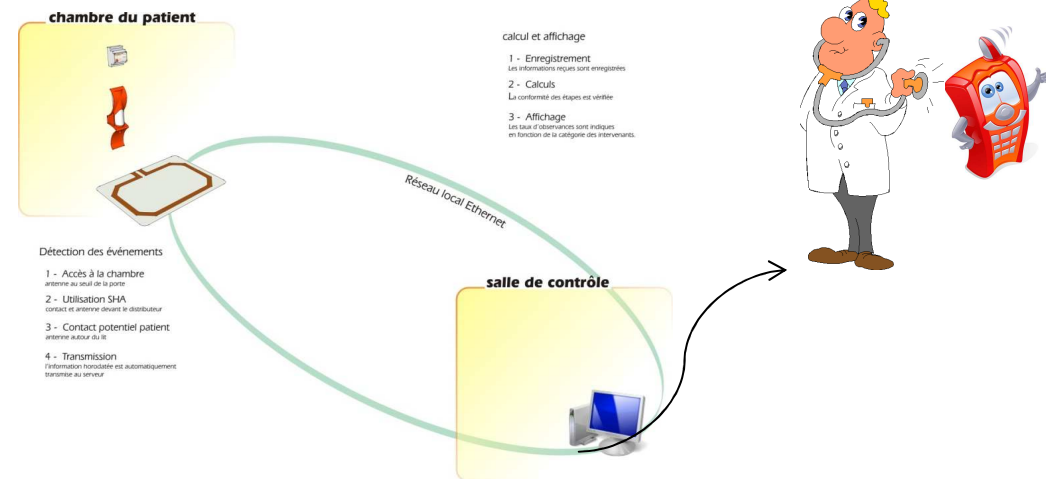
chambre du patient

calcul et affichage

1 - Enregistrement
Les informations reçues sont enregistrées

2 - Calculs
La conformité des étapes est vérifiée

3 - Affichage
Les taux d'observances sont indiqués en fonction de la catégorie des intervenants.

Réseau local Ethernet

Détection des événements

1 - Accès à la chambre
antenne au seuil de la porte

2 - Utilisation SHA
contact et antenne devant le distributeur

3 - Contact potentiel patient
antenne autour du lit

4 - Transmission
l'information horodatée est automatiquement transmise au serveur

salle de contrôle